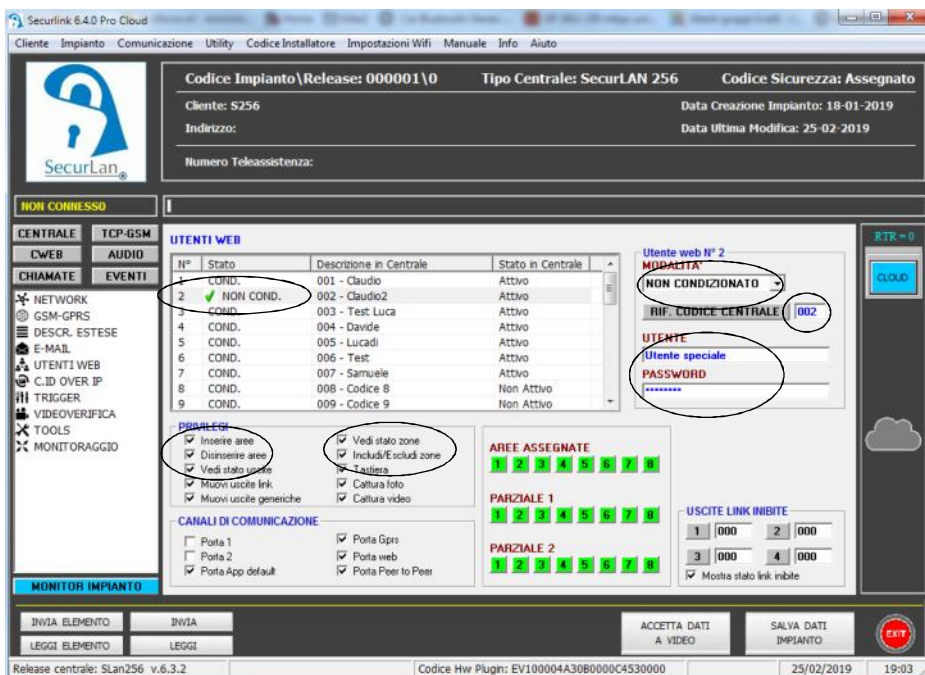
Securlink 6.4.0 Pro Cloud

Cliente Impianto Comunicazione Utility Codice Installatore Impostazioni Wifi Manuale Info Aiuto

SecurLan

Codice Impianto\Release: 000001\0
Tipo Centrale: SecurLAN 256
Codice Sicurezza: Assegnato
Cliente: S256
Data Creazione Impianto: 18-01-2019
Indirizzo:
Data Ultima Modifica: 25-02-2019
Numero Teleassistenza:

NON CONNESSO

CENTRALE
TCP-GSM
CWEB
AUDIO
CHIAMATE
EVENTI

NETWORK
GSM-GPRS
DESCR. ESTESE
E-MAIL
UTENTI WEB
C.ID OVER IP
TRIGGER
VIDEOVERIFICA
TOOLS
MONITORAGGIO

MONITOR IMPIANTO

UTENTI WEB

| N° | Stato | Descrizione in Centrale | Stato in Centrale |
|---|---|---|---|
| 1 | COND. | 001 - Claudio | Attivo |
| 2 | NON COND. | 002 - Claudio2 | Attivo |
| 3 | COND. | 003 - Test Luca | Attivo |
| 4 | COND. | 004 - Davide | Attivo |
| 5 | COND. | 005 - Lucadi | Attivo |
| 6 | COND. | 006 - Test | Attivo |
| 7 | COND. | 007 - Samuele | Attivo |
| 8 | COND. | 008 - Codice 8 | Non Attivo |
| 9 | COND. | 009 - Codice 9 | Non Attivo |

Utente web N° 2
MODALITA'
NON CONDIZIONATO
RIF. CODICE CENTRALE 002
UTENTE
Utente speciale
PASSWORD
********

RTR = 0
CLOUD

PRIVILEGI
Inserire aree
Disinserire aree
Vedi stato uscite
Muovi uscite link
Muovi uscite generiche
Vedi stato zone
Includi/Escludi zone
Tastiera
Cattura foto
Cattura video

AREE ASSEGNATE
1 2 3 4 5 6 7 8
PARZIALE 1
1 2 3 4 5 6 7 8
PARZIALE 2
1 2 3 4 5 6 7 8

CANALI DI COMUNICAZIONE
Porta 1
Porta 2
Porta App default
Porta Gprs
Porta web
Porta Peer to Peer

USCITE LINK INIBITE
1 000
2 000
3 000
4 000
Mostra stato link inibite

INVIA ELEMENTO
INVIA
LEGGI ELEMENTO
LEGGI
ACCETTA DATI A VIDEO
SALVA DATI IMPIANTO
EXIT

Release centrale: SLan256 v.6.3.2
Codice Hw Plugin: EV100004A30B0000C4530000
25/02/2019
19:03